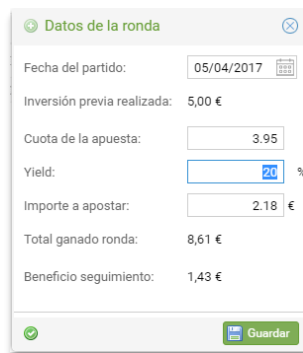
Datos de la ronda

Fecha del partido: 05/04/2017

Inversión previa realizada: 5,00 €

Cuota de la apuesta: 3.95

Yield: 20 %

Importe a apostar: 2.18 €

Total ganado ronda: 8,61 €

Beneficio seguimiento: 1,43 €

Guardar